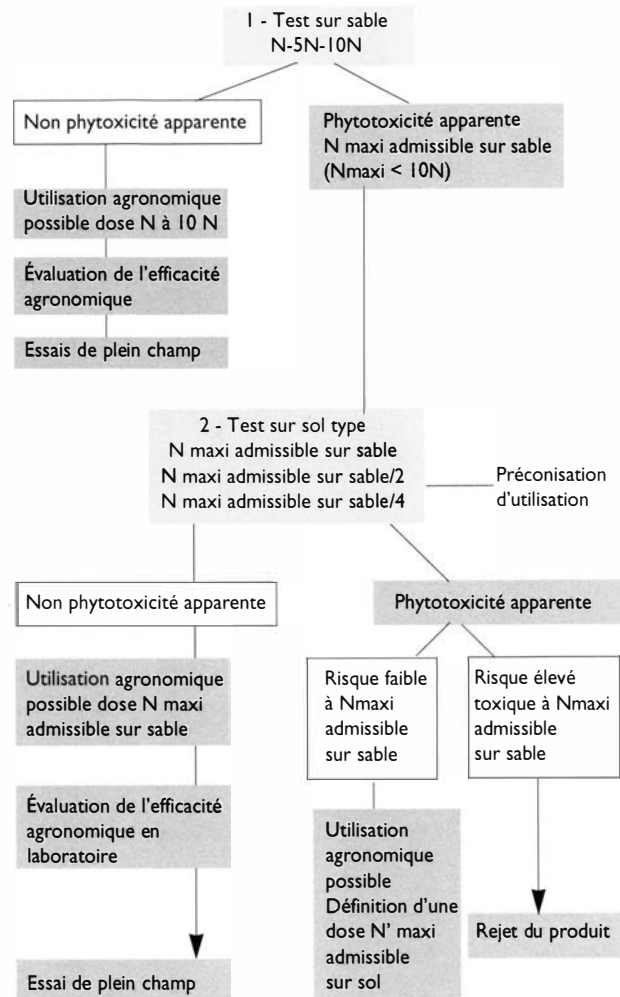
1 - Test sur sable
N-5N-10N

Non phytoxicité apparente

Phytotoxicité apparente
N maxi admissible sur sable
(Nmaxi < 10N)

Utilisation agronomique possible dose N à 10 N

Évaluation de l'efficacité agronomique

Essais de plein champ

2 - Test sur sol type
N maxi admissible sur sable
N maxi admissible sur sable/2
N maxi admissible sur sable/4

Préconisation d'utilisation

Non phytotoxicité apparente

Phytotoxicité apparente

Utilisation agronomique possible dose N maxi admissible sur sable

Risque faible à Nmaxi admissible sur sable

Risque élevé toxique à Nmaxi admissible sur sable

Évaluation de l'efficacité agronomique en laboratoire

Utilisation agronomique possible Définition d'une dose N' maxi admissible sur sol

Rejet du produit

Essai de plein champ